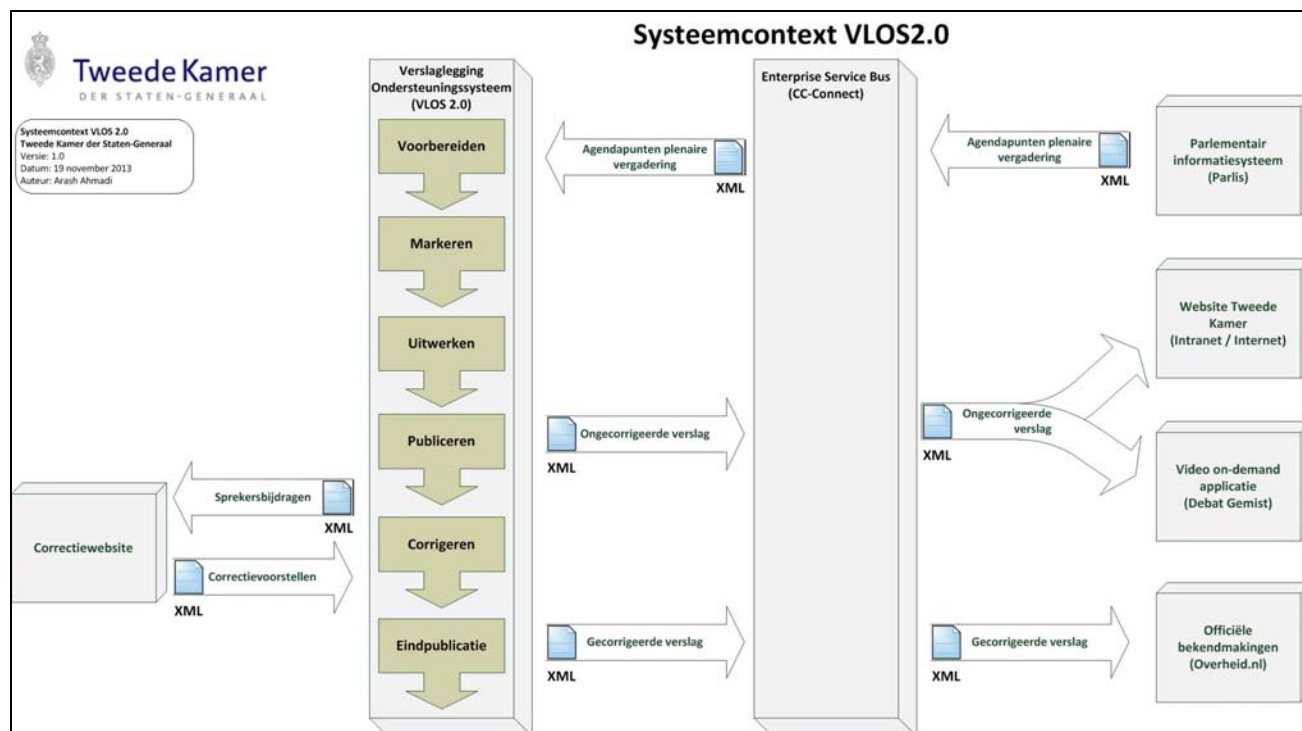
Systeemcontext VLOS2.0

Tweede Kamer
DER STATEN-GENERAAL

Systeemcontext VLOS 2.0
Tweede Kamer der Staten-Generaal
Versie: 1.0
Datum: 19 november 2013
Auteur: Arash Ahmadi

Verslaglegging Ondersteuningssysteem (VLOS 2.0)

Voorbereiden

Markeren

Uitwerken

Publiceren

Corrigeren

Eindpublicatie

Enterprise Service Bus (CC-Connect)

Agendapunten plenaire vergadering
XML

Agendapunten plenaire vergadering
XML

Parlementair informatiesysteem (Parlis)

Website Tweede Kamer (Intranet / Internet)

Ongecorrigeerde verslag
XML

Ongecorrigeerde verslag
XML

Video on-demand applicatie (Debat Gemist)

Correctiewebsite

Sprekersbijdragen
XML

Correctievoorstellen
XML

Gecorrigeerde verslag
XML

Gecorrigeerde verslag
XML

Officiële bekendmakingen (Overheid.nl)